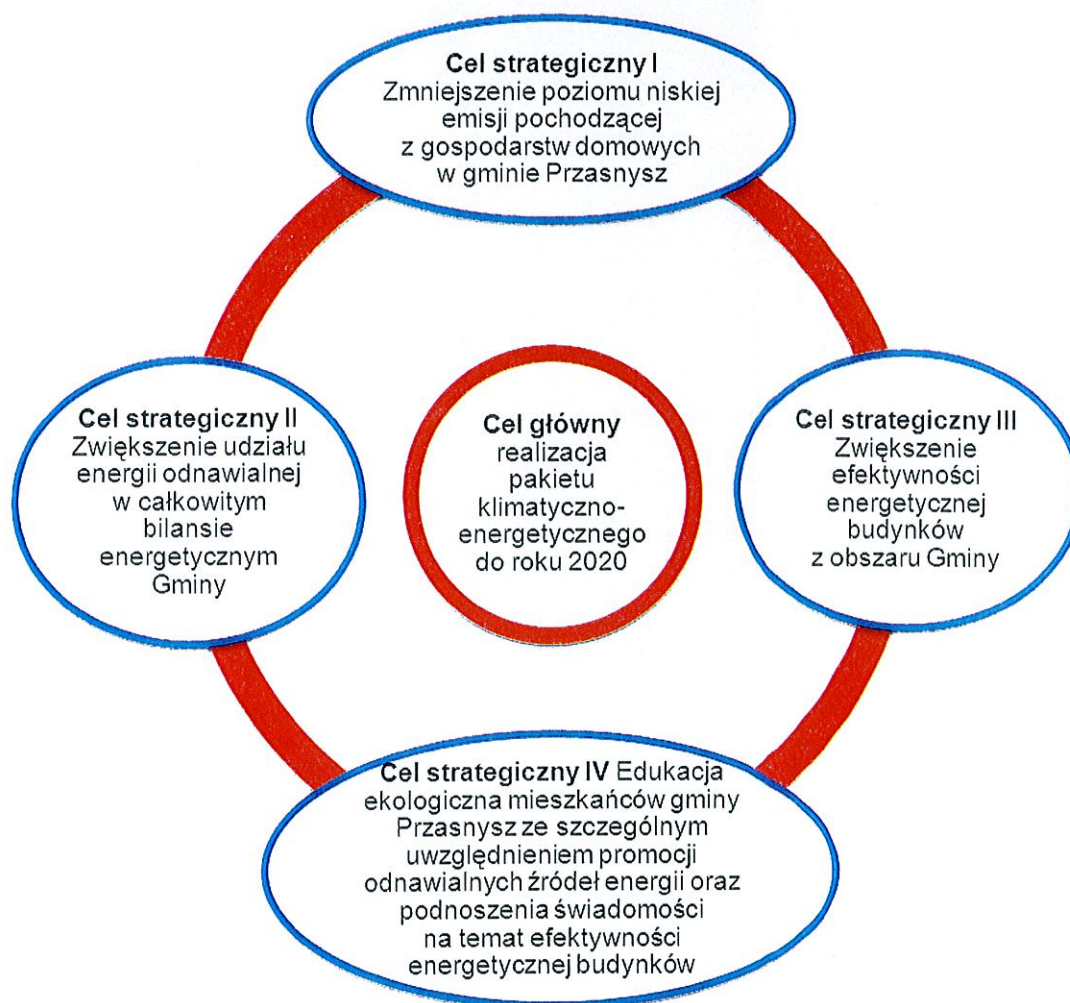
Cel strategiczny I
Zmniejszenie poziomu niskiej emisji pochodzącej z gospodarstw domowych w gminie Przasnysz

Cel strategiczny II
Zwiększenie udziału energii odnawialnej w całkowitym bilansie energetycznym Gminy

Cel główny
realizacja pakietu klimatyczno-energetycznego do roku 2020

Cel strategiczny III
Zwiększenie efektywności energetycznej budynków z obszaru Gminy

Cel strategiczny IV Edukacja ekologiczna mieszkańców gminy Przasnysz ze szczególnym uwzględnieniem promocji odnawialnych źródeł energii oraz podnoszenia świadomości na temat efektywności energetycznej budynków